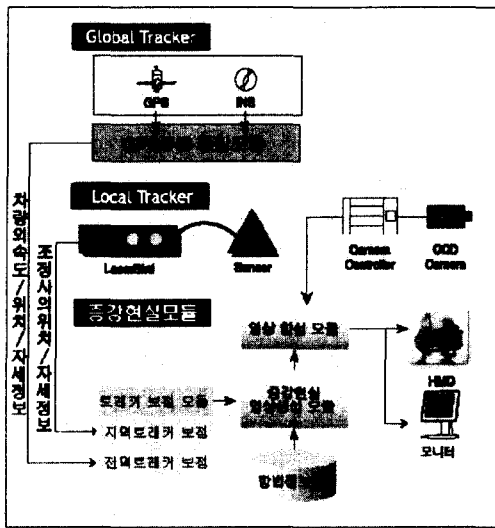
Global Tracker

GPS

INS

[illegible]

Local Tracker

LaserBird

Sensor

Camera Controller

CCD Camera

차량의속도/위치/자세정보

조정사의위치/자세정보

증강현실모듈

영상 획득 모듈

트래커 보정 모듈

증강현실 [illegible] 모듈

지역트래커 보정

전역트래커 보정

항바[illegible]

HMD

모니터